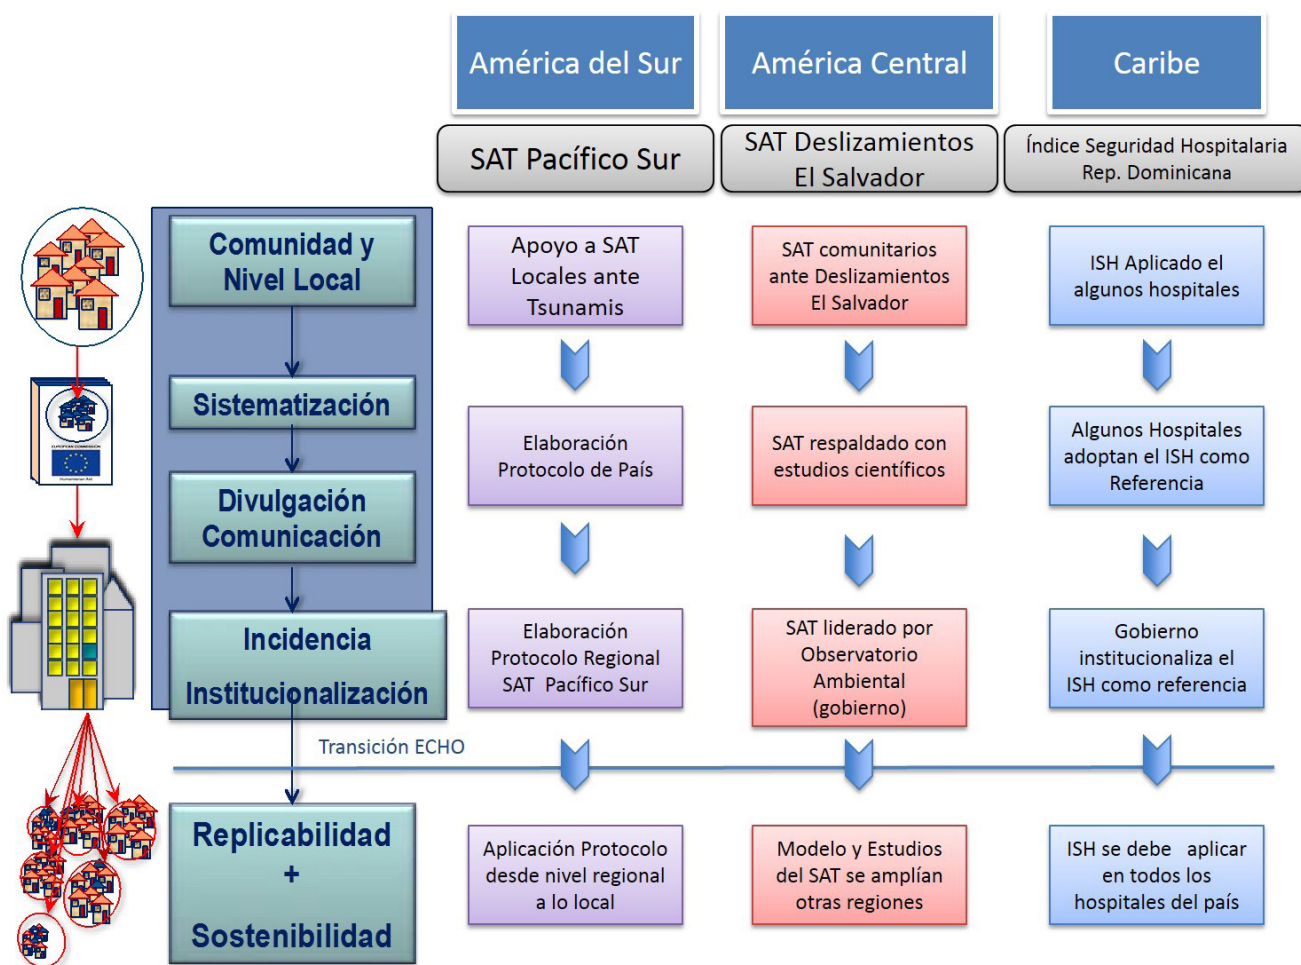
América del Sur

América Central

Caribe

SAT Pacífico Sur

SAT Deslizamientos El Salvador

Índice Seguridad Hospitalaria Rep. Dominicana

Comunidad y Nivel Local

Sistematización

Divulgación Comunicación

Incidencia Institucionalización

Apoyo a SAT Locales ante Tsunamis

Elaboración Protocolo de País

Elaboración Protocolo Regional SAT Pacífico Sur

SAT comunitarios ante Deslizamientos El Salvador

SAT respaldado con estudios científicos

SAT liderado por Observatorio Ambiental (gobierno)

ISH Aplicado el algunos hospitales

Algunos Hospitales adoptan el ISH como Referencia

Gobierno institucionaliza el ISH como referencia

Transición ECHO

Replicabilidad + Sostenibilidad

Aplicación Protocolo desde nivel regional a lo local

Modelo y Estudios del SAT se amplían otras regiones

ISH se debe aplicar en todos los hospitales del país